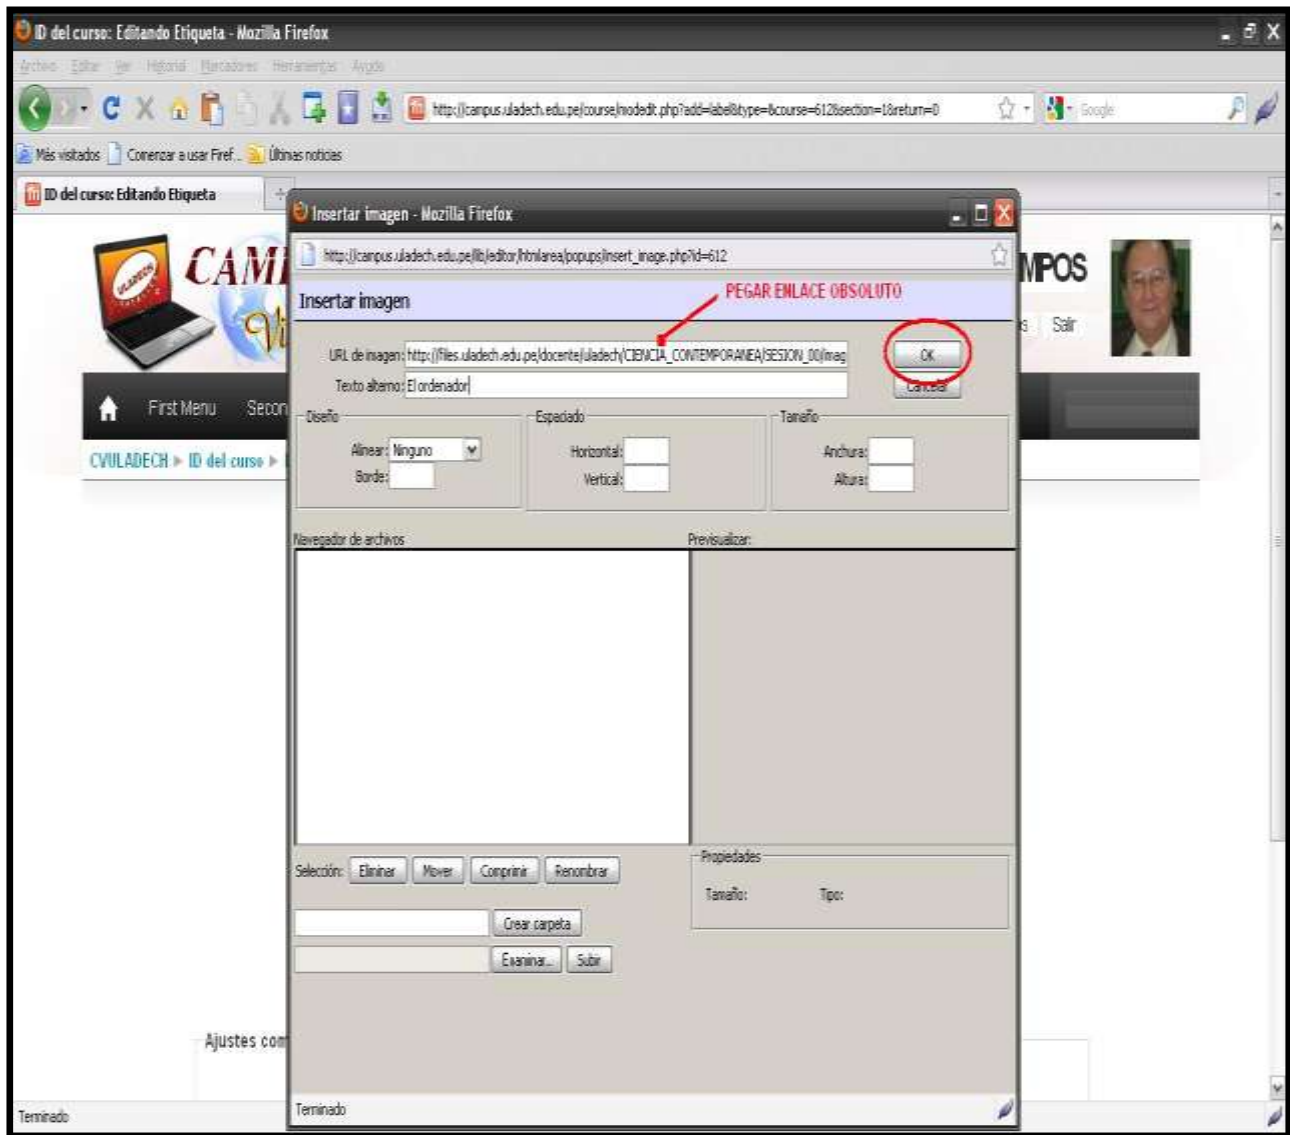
ID del curso: Editando Etiqueta - Mozilla Firefox

Archivo Editar Ver Historial Marcadores Herramientas Ayuda

http://campus.uladech.edu.pe/course/modedit.php?add=label&type=&course=612&section=1&return=0

Google

Más visitados Comenzar a usar Firef... Últimas noticias

ID del curso: Editando Etiqueta

CAM

MPOS

Salir

First Menu Secon

CVULADECH ▸ ID del curso ▸

Ajustes com

Terminado

Insertar imagen - Mozilla Firefox

http://campus.uladech.edu.pe/lib/editor/htmlarea/popups/insert_image.php?id=612

Insertar imagen

PEGAR ENLACE OBSOLUTO

URL de imagen: http://files.uladech.edu.pe/docente/uladech/CIENCIA_CONTEMPORANEA/SESION_00/imag

OK

Texto alterno: El ordenador

Cancelar

Diseño

Alinear: Ninguno

Borde:

Espaciado

Horizontal:

Vertical:

Tamaño

Anchura:

Altura:

Navegador de archivos

Previsualizar:

Selección: Eliminar Mover Comprimir Renombrar

Propiedades

Tamaño: Tipo:

Crear carpeta

Examinar... Subir

Terminado